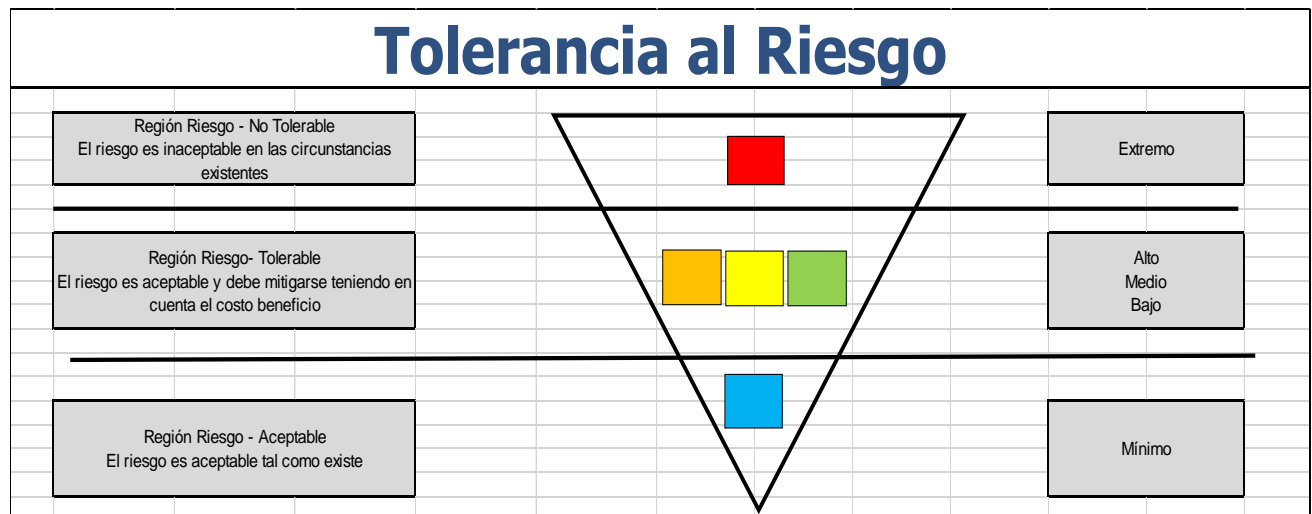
Tolerancia al Riesgo

Región Riesgo - No Tolerable
El riesgo es inaceptable en las circunstancias existentes

Extremo

Región Riesgo- Tolerable
El riesgo es aceptable y debe mitigarse teniendo en cuenta el costo beneficio

Alto
Medio
Bajo

Región Riesgo - Aceptable
El riesgo es aceptable tal como existe

Mínimo